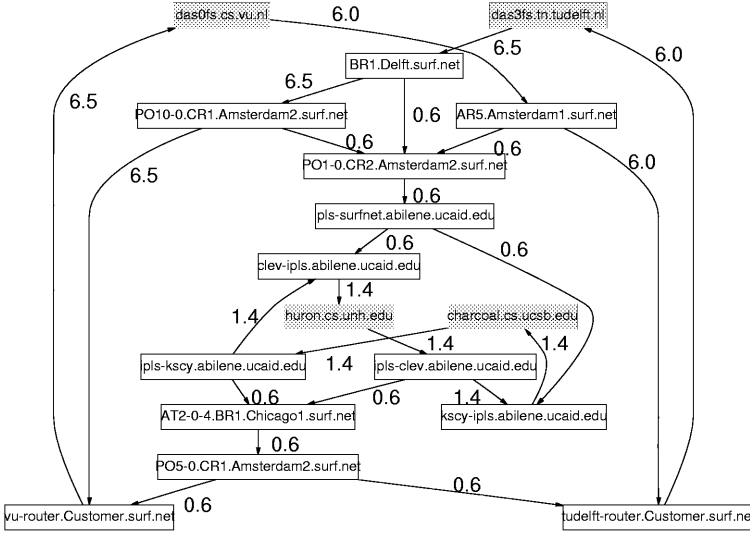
das0fs.cs.vu.nl
6.0
das3fs.tn.tudelft.nl
6.5
6.0
BR1.Delft.surf.net
6.5
6.5
PO10-0.CR1.Amsterdam2.surf.net
0.6
AR5.Amsterdam1.surf.net
0.6
0.6
6.5
PO1-0.CR2.Amsterdam2.surf.net
6.0
0.6
ipls-surfnet.abilene.ucaid.edu
0.6
0.6
clev-ipls.abilene.ucaid.edu
1.4
1.4
huron.cs.unh.edu
charcoal.cs.ucsb.edu
1.4
1.4
ipls-kscy.abilene.ucaid.edu
1.4
ipls-clev.abilene.ucaid.edu
0.6
0.6
1.4
AT2-0-4.BR1.Chicago1.surf.net
kscy-ipls.abilene.ucaid.edu
0.6
PO5-0.CR1.Amsterdam2.surf.net
0.6
0.6
vu-router.Customer.surf.net
tudelft-router.Customer.surf.net